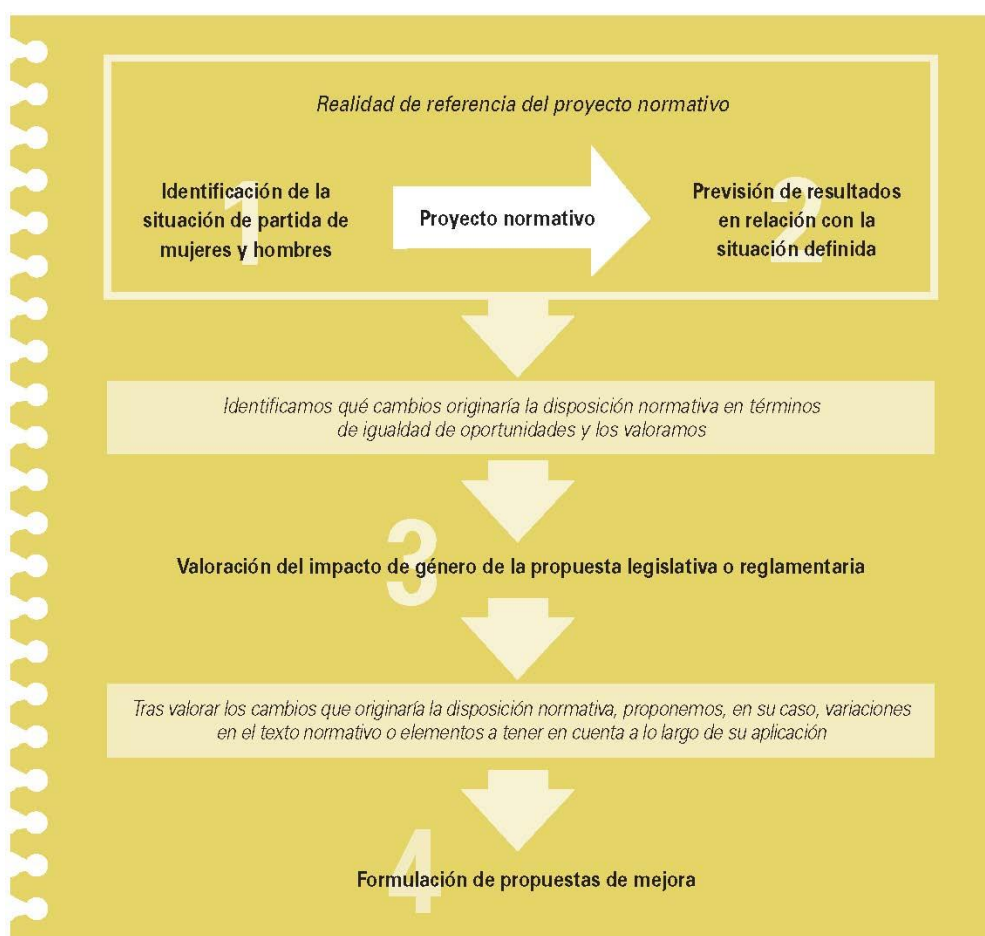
Realidad de referencia del proyecto normativo

1
Identificación de la situación de partida de mujeres y hombres

Proyecto normativo

2
Previsión de resultados en relación con la situación definida

Identificamos qué cambios originaría la disposición normativa en términos de igualdad de oportunidades y los valoramos

3
Valoración del impacto de género de la propuesta legislativa o reglamentaria

Tras valorar los cambios que originaría la disposición normativa, proponemos, en su caso, variaciones en el texto normativo o elementos a tener en cuenta a lo largo de su aplicación

4
Formulación de propuestas de mejora